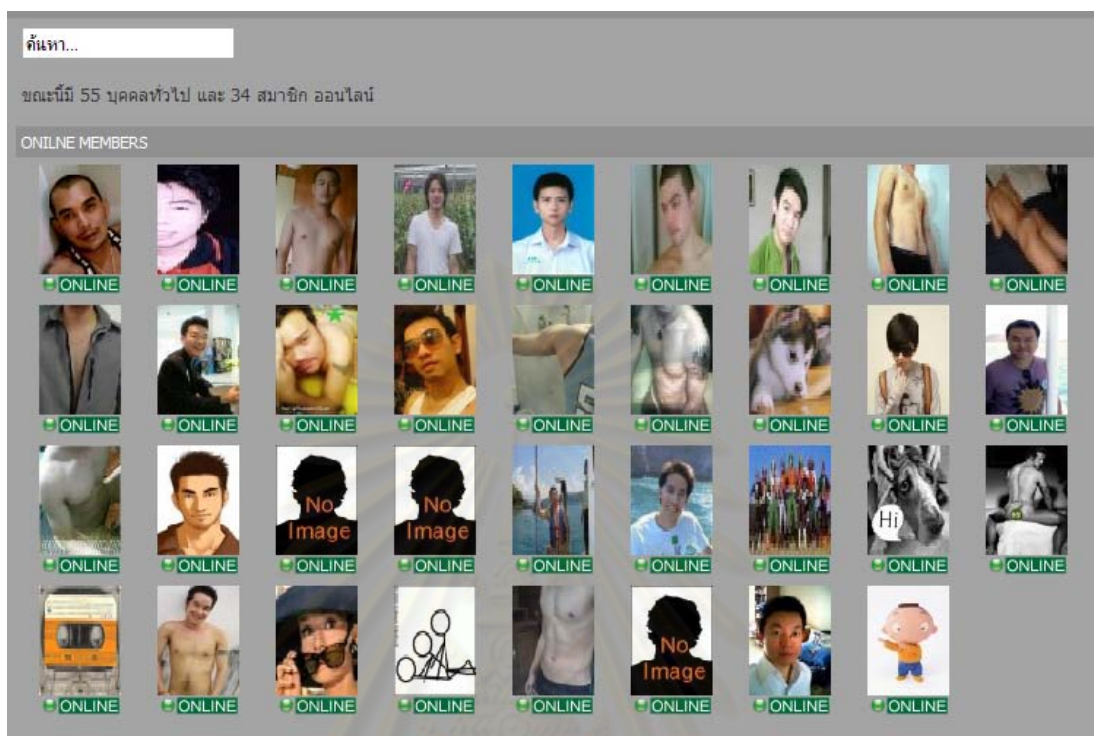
ค้นหา...

ขณะนี้มี 55 บุคคลทั่วไป และ 34 สมาชิก ออนไลน์

ONILNE MEMBERS

ONLINE ONLINE ONLINE ONLINE ONLINE ONLINE ONLINE ONLINE ONLINE

ONLINE ONLINE ONLINE ONLINE ONLINE ONLINE ONLINE ONLINE ONLINE

No Image No Image Hi

ONLINE ONLINE ONLINE ONLINE ONLINE ONLINE ONLINE ONLINE ONLINE

No Image

ONLINE ONLINE ONLINE ONLINE ONLINE ONLINE ONLINE ONLINE